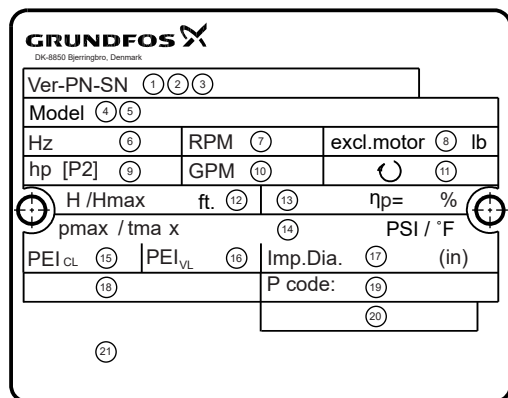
GRUNDFOS
DK-8850 Bjerringbro, Denmark

Ver-PN-SN ① ② ③

Model ④ ⑤

| Hz ⑥ | RPM ⑦ | excl.motor ⑧ lb |
|---|---|---|
| hp [P2] ⑨ | GPM ⑩ | ⑪ |

H /Hmax ft. ⑫ ⑬ ηp= %

pmax / tma x ⑭ PSI / ˚F

| PEI$_{CL}$ ⑮ | PEI$_{VL}$ ⑯ | Imp.Dia. ⑰ (in) |
|---|---|---|
| ⑱ | | P code: ⑲ |
| | | ⑳ |

㉑